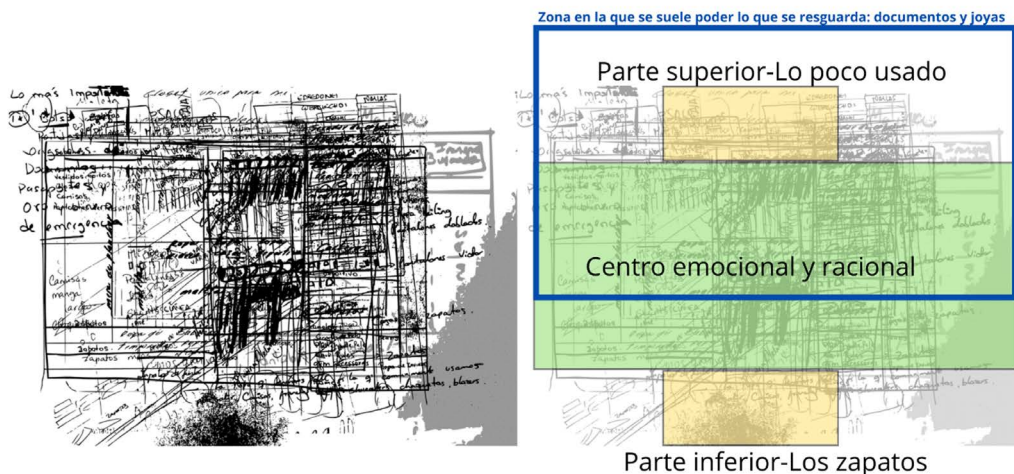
Lo más Importante
Dinero
Pasaporte
Oro
de emergencia
Camisas
manga larga
Zapatos
zapatos

Zona en la que se suele poder lo que se resguarda: documentos y joyas

Parte superior-Lo poco usado

Centro emocional y racional

Parte inferior-Los zapatos